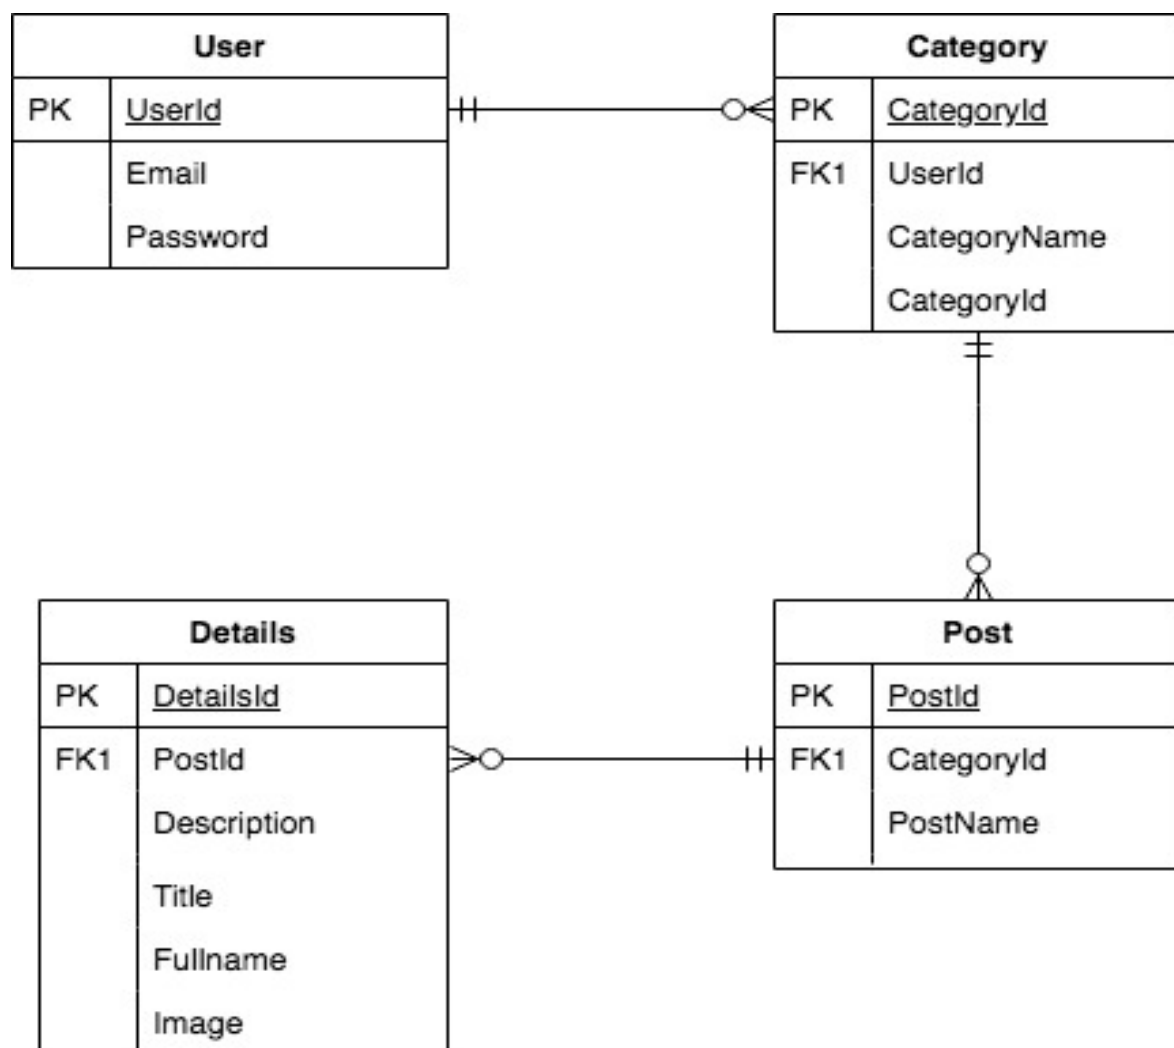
| User | |
|---|---|
| PK | UserId |
| | Email |
| | Password |

| Category | |
|---|---|
| PK | CategoryId |
| FK1 | UserId |
| | CategoryName |
| | CategoryId |

| Details | |
|---|---|
| PK | DetailsId |
| FK1 | PostId |
| | Description |
| | Title |
| | Fullname |
| | Image |

| Post | |
|---|---|
| PK | PostId |
| FK1 | CategoryId |
| | PostName |